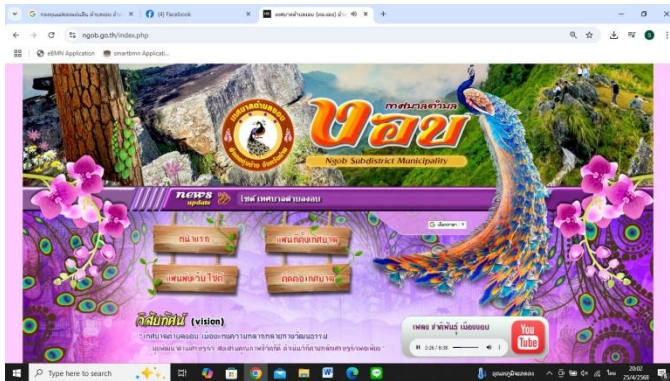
G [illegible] ×
(4) Facebook ×
เทศบาลตำบลงอบ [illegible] ×
+
ngob.go.th/index.php
eMN Application
smartbmn Applicati...

เทศบาลตำบลงอบ
อำเภอทุ่งช้าง จังหวัดน่าน
เทศบาลตำบล
งอบ
Ngob Subdistrict Municipality

news update
ไซต์ เทศบาลตำบลงอบ

หน้าแรก
แผนที่เทศบาล
แผนผังเว็บไซต์
ติดต่อเทศบาล

วิสัยทัศน์ (vision)
"เทศบาลตำบลงอบ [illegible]"
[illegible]

เพลง ชาติพันธุ์ เมืองงอบ
2:26 / 8:38
You Tube

Type here to search
20:02
23/4/2568